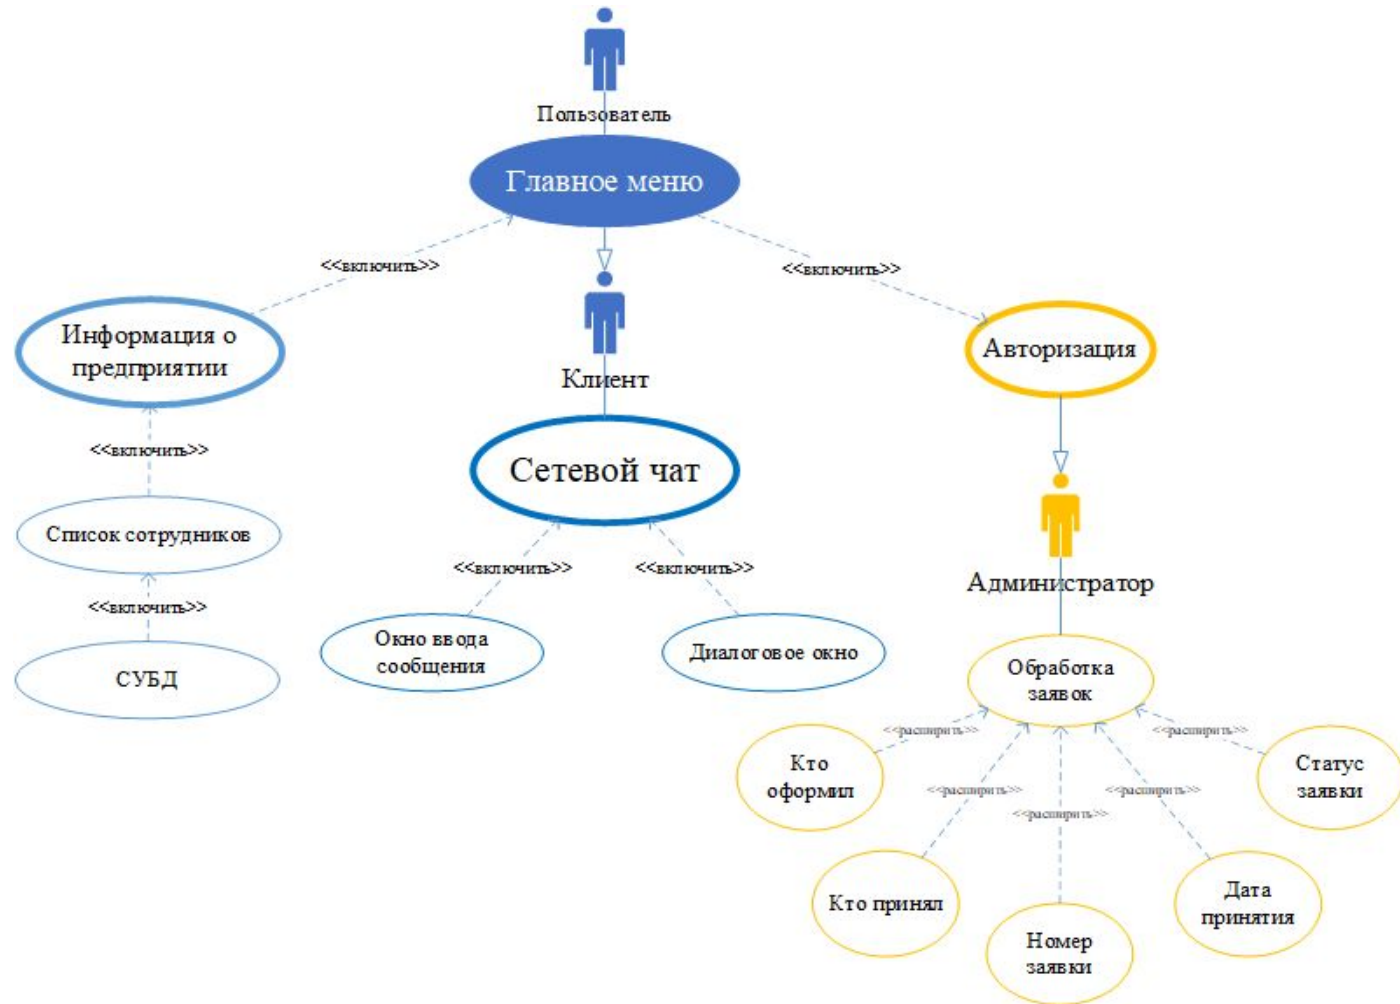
Пользователь

Главное меню

<<включить>>

<<включить>>

Информация о предприятии

Клиент

Авторизация

<<включить>>

Сетевой чат

Список сотрудников

<<включить>>

<<включить>>

Администратор

<<включить>>

Окно ввода сообщения

Диалоговое окно

СУБД

Обработка заявок

<<расширить>>

<<расширить>>

Кто оформил

Статус заявки

<<расширить>>

<<расширить>>

<<расширить>>

Кто принял

Дата принятия

Номер заявки